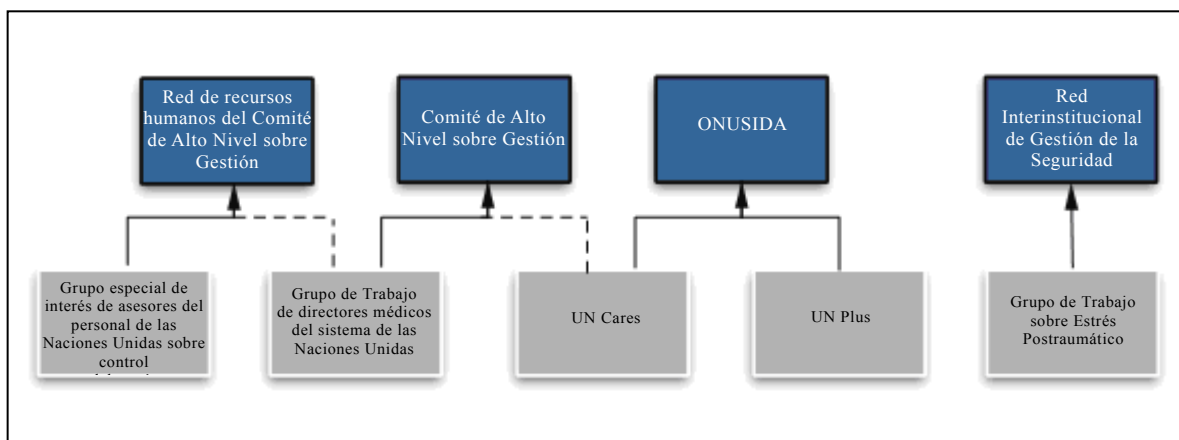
Red de recursos humanos del Comité de Alto Nivel sobre Gestión

Comité de Alto Nivel sobre Gestión

ONUSIDA

Red Interinstitucional de Gestión de la Seguridad

Grupo especial de interés de asesores del personal de las Naciones Unidas sobre control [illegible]

Grupo de Trabajo de directores médicos del sistema de las Naciones Unidas

UN Cares

UN Plus

Grupo de Trabajo sobre Estrés Postraumático